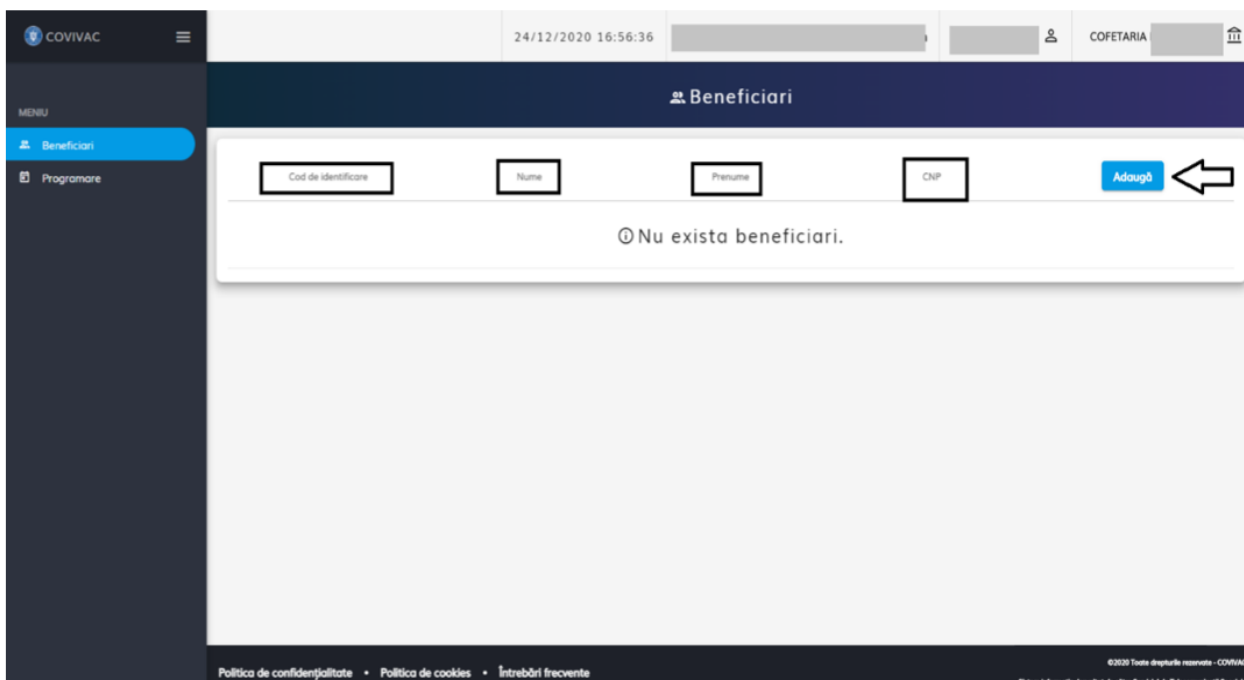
COVIVAC

24/12/2020 16:56:36

COFETARIA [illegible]

MENIU

Beneficiari

Programare

Beneficiari

Cod de identificare

Nume

Prenume

CNP

Adaugă

Nu exista beneficiari.

Politica de confidențialitate • Politica de cookies • Întrebări frecvente

©2020 Toate drepturile rezervate - COVIVAC

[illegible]